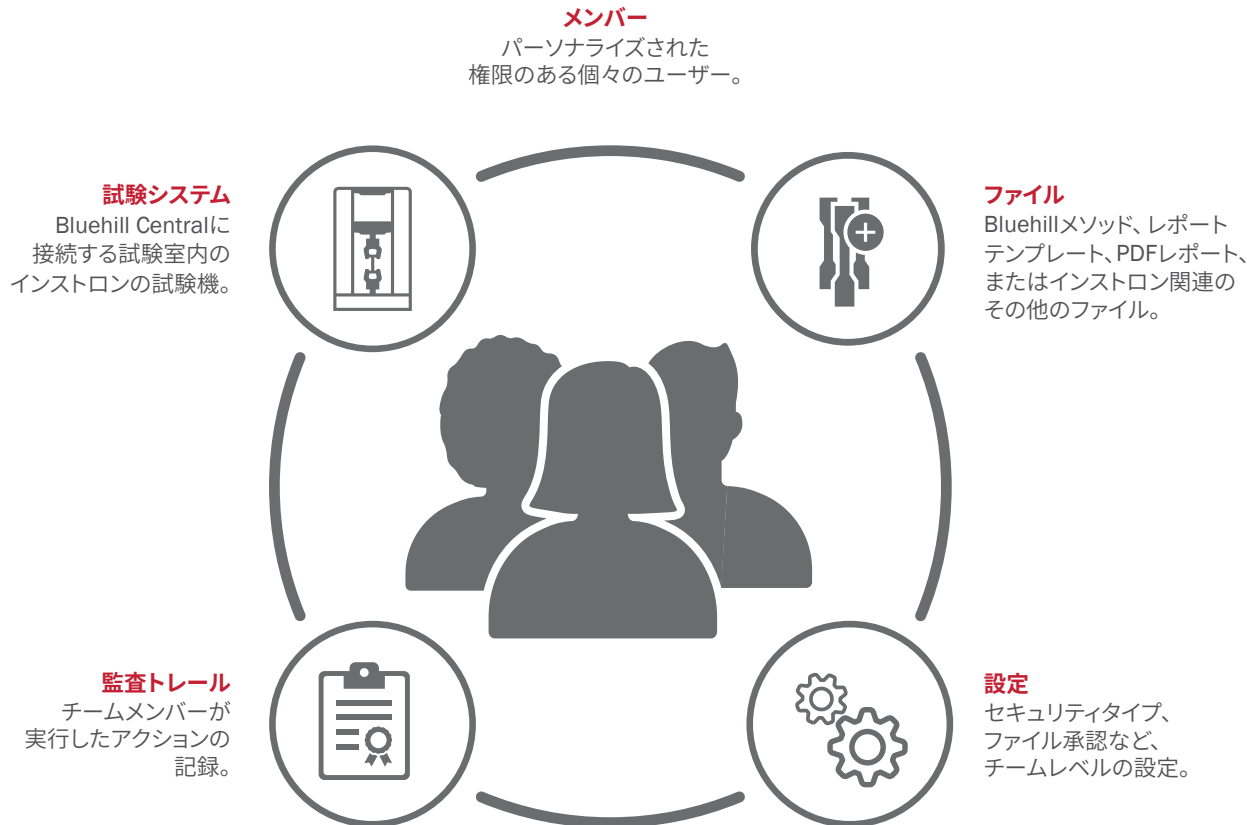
メンバー
パーソナライズされた
権限のある個々のユーザー。

試験システム
Bluehill Centralに
接続する試験室内の
インストロンの試験機。

ファイル
Bluehillメソッド、レポート
テンプレート、PDFレポート、
またはインストロン関連の
その他のファイル。

監査トレール
チームメンバーが
実行したアクションの
記録。

設定
セキュリティタイプ、
ファイル承認など、
チームレベルの設定。